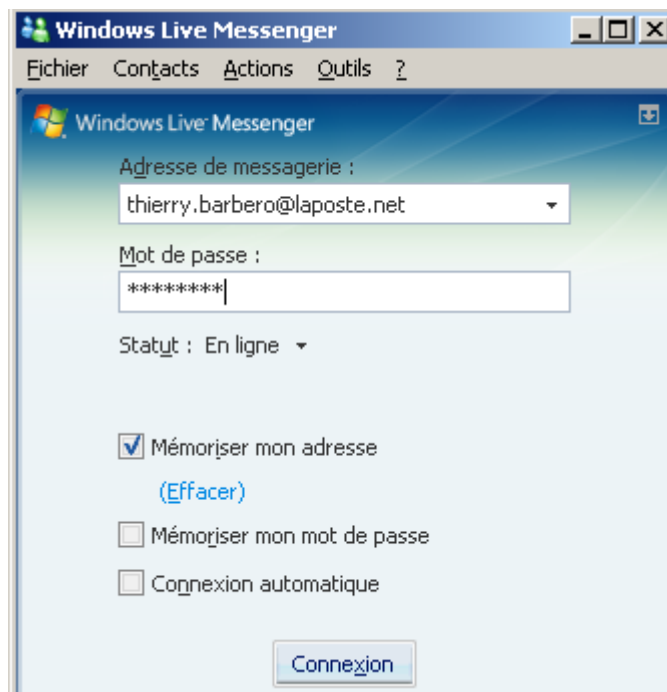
Windows Live Messenger

Fichier Contacts Actions Outils ?

Windows Live Messenger

Adresse de messagerie :

thierry.barbero@laposte.net

Mot de passe :

********

Statut : En ligne

Mémoriser mon adresse

(Effacer)

Mémoriser mon mot de passe

Connexion automatique

Connexion